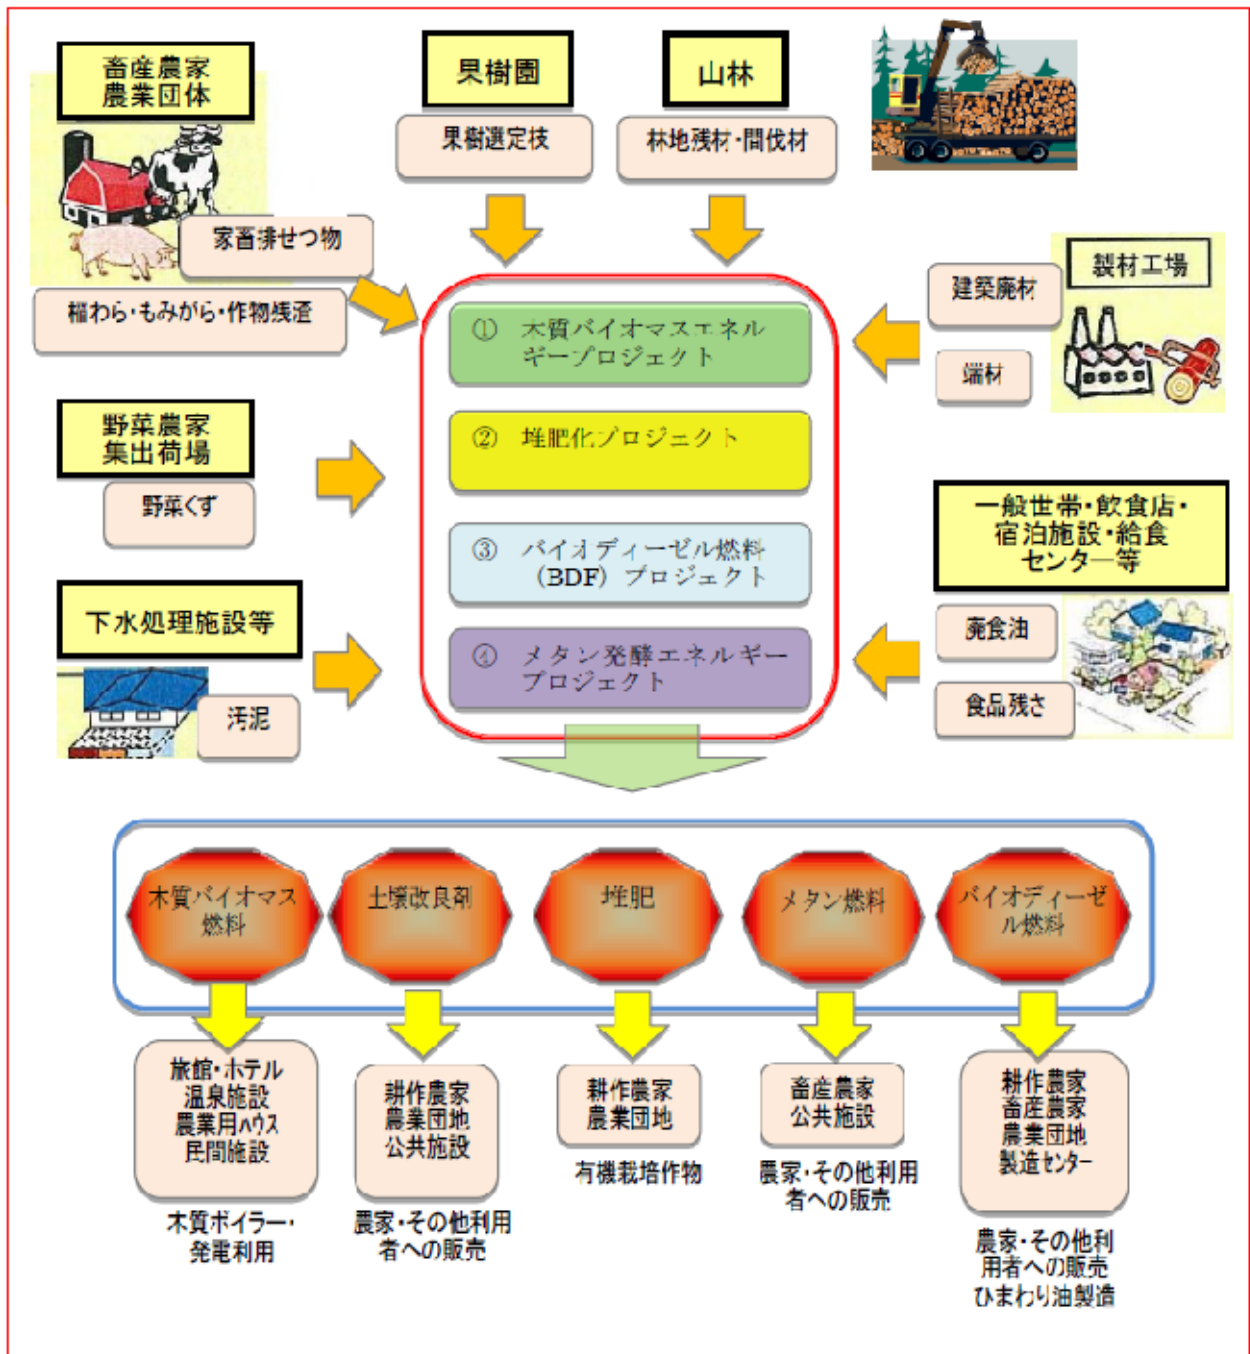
畜産農家
農業団体

家畜排せつ物

稲わら・もみがら・作物残渣

果樹園

果樹選定枝

山林

林地残材・間伐材

製材工場

建築廃材

端材

野菜農家
集出荷場

野菜くず

下水処理施設等

汚泥

一般世帯・飲食店・
宿泊施設・給食
センター等

廃食油

食品残さ

① 木質バイオマスエネルギープロジェクト

② 堆肥化プロジェクト

③ バイオディーゼル燃料（BDF）プロジェクト

④ メタン発酵エネルギープロジェクト

木質バイオマス燃料

土壌改良剤

堆肥

メタン燃料

バイオディーゼル燃料

旅館・ホテル
温泉施設
農業用ハウス
民間施設

木質ボイラー・
発電利用

耕作農家
農業団地
公共施設

農家・その他利用者への販売

耕作農家
農業団地

有機栽培作物

畜産農家
公共施設

農家・その他利用者への販売

耕作農家
畜産農家
農業団地
製造センター

農家・その他利用者への販売
ひまわり油製造